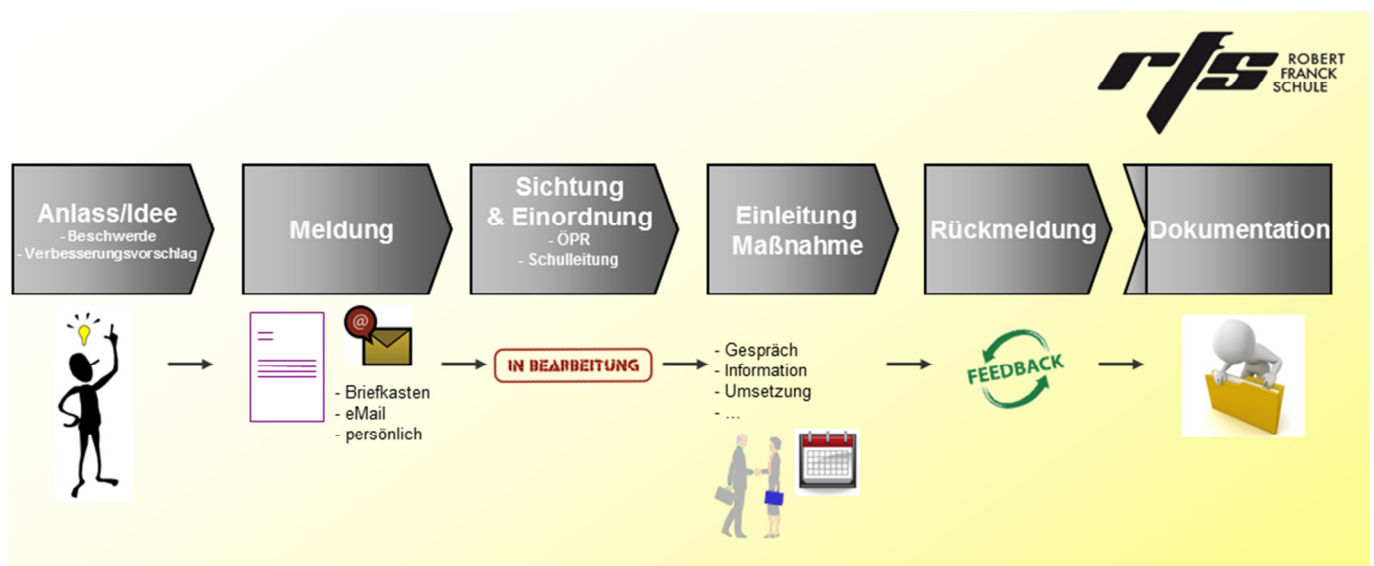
rfs ROBERT FRANCK SCHULE

Anlass/Idee
- Beschwerde
- Verbesserungsvorschlag

Meldung

Sichtung & Einordnung
- ÖPR
- Schulleitung

Einleitung Maßnahme

Rückmeldung

Dokumentation

- Briefkasten
- eMail
- persönlich

IN BEARBEITUNG

- Gespräch
- Information
- Umsetzung
- ...

FEEDBACK